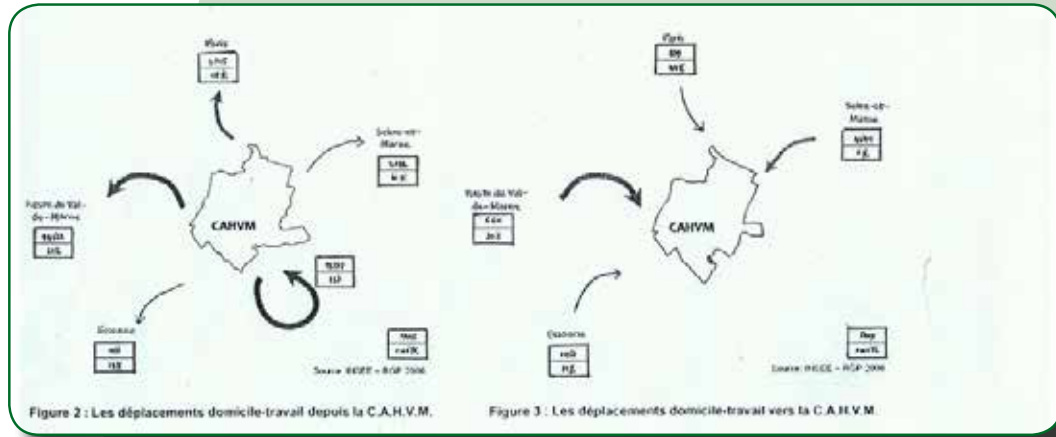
Paris
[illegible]
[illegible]

Seine-et-Marne
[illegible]
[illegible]

Reste du Val-de-Marne
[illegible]
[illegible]

CAHVM

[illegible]
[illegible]

Essonne
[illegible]
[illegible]

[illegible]
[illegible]

Source : INSEE – RGP 2006

Figure 2 : Les déplacements domicile-travail depuis la C.A.H.V.M.

Paris
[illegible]
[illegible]

Seine-et-Marne
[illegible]
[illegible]

Reste du Val-de-Marne
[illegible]
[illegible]

CAHVM

Essonne
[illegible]
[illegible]

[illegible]
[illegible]

Source : INSEE – RGP 2006

Figure 3 : Les déplacements domicile-travail vers la C.A.H.V.M.